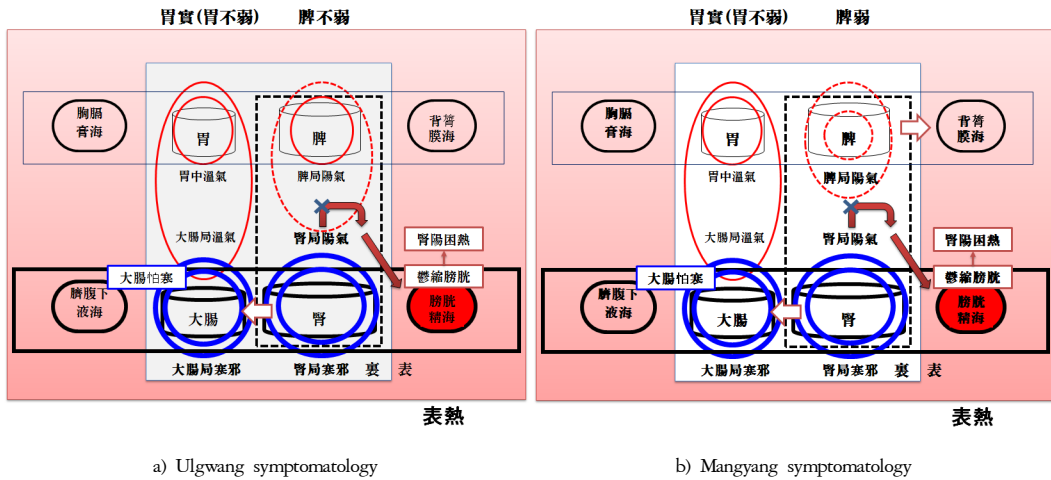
胃實(胃不弱)　脾不弱

胸膈膏海

胃

脾

背膂膜海

胃中溫氣

脾局陽氣

大腸局溫氣

腎局陽氣

腎腸困熱

大腸怕寒

鬱縮膀胱

臍腹下液海

大腸

腎

膀胱精海

大腸局寒邪　腎局寒邪　裏　表

表熱

a) Ulgwang symptomatology

胃實(胃不弱)　脾弱

胸膈膏海

胃

脾

背膂膜海

胃中溫氣

脾局陽氣

大腸局溫氣

腎局陽氣

腎腸困熱

大腸怕寒

鬱縮膀胱

臍腹下液海

大腸

腎

膀胱精海

大腸局寒邪　腎局寒邪　裏　表

表熱

b) Mangyang symptomatology